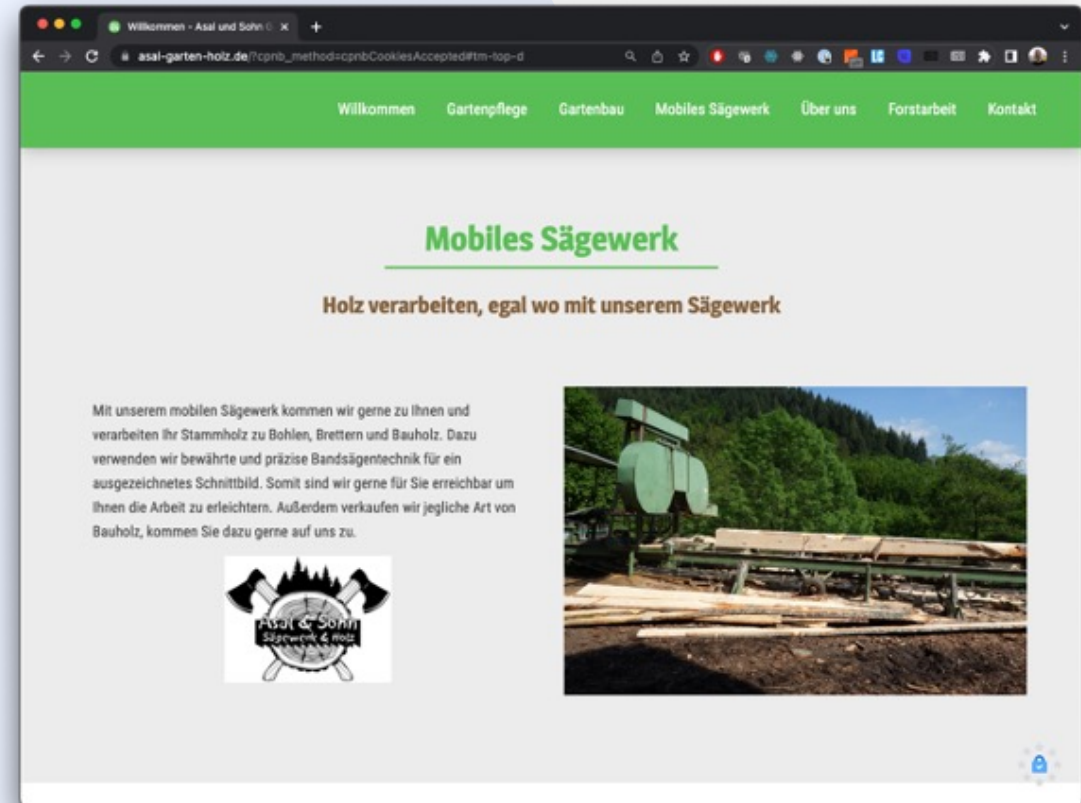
Willkommen - Asal und Sohn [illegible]

asal-garten-holz.de/?cpnb_method=cpnbCookiesAccepted#tm-top-d

Willkommen Gartenpflege Gartenbau Mobiles Sägewerk Über uns Forstarbeit Kontakt

Mobiles Sägewerk

Holz verarbeiten, egal wo mit unserem Sägewerk

Mit unserem mobilen Sägewerk kommen wir gerne zu Ihnen und verarbeiten Ihr Stammholz zu Bohlen, Brettern und Bauholz. Dazu verwenden wir bewährte und präzise Bandsägentechnik für ein ausgezeichnetes Schnittbild. Somit sind wir gerne für Sie erreichbar um Ihnen die Arbeit zu erleichtern. Außerdem verkaufen wir jegliche Art von Bauholz, kommen Sie dazu gerne auf uns zu.

Asal & Sohn
Sägewerk & Holz